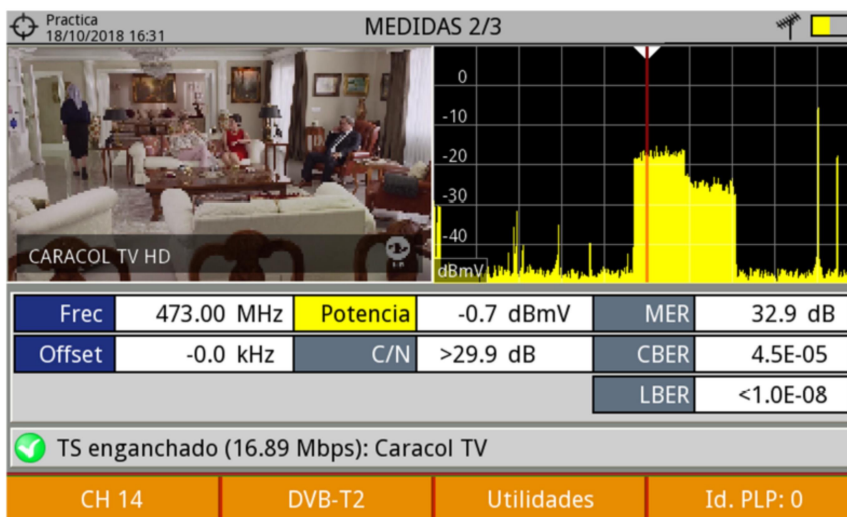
Practica
18/10/2018 16:31

MEDIDAS 2/3

CARACOL TV HD

0
-10
-20
-30
-40
dBmV

| Frec | 473.00 MHz | Potencia | -0.7 dBmV | MER | 32.9 dB |
|---|---|---|---|---|---|
| Offset | -0.0 kHz | C/N | >29.9 dB | CBER | 4.5E-05 |
| | | | | LBER | <1.0E-08 |

TS enganchado (16.89 Mbps): Caracol TV

CH 14 | DVB-T2 | Utilidades | Id. PLP: 0